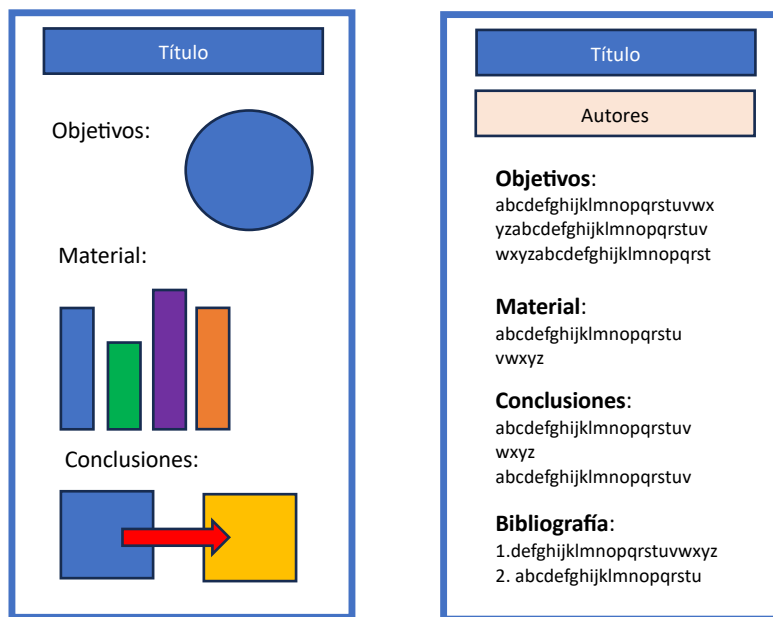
Título

Objetivos:

Material:

Conclusiones:

Título

Autores

**Objetivos**:
abcdefghijklmnopqrstuvwx yzabcdefghijklmnopqrstuv wxyzabcdefghijklmnopqrst

**Material**:
abcdefghijklmnopqrstu vwxyz

**Conclusiones**:
abcdefghijklmnopqrstuv wxyz
abcdefghijklmnopqrstuv

**Bibliografía**:
1.defghijklmnopqrstuvwxyz
2. abcdefghijklmnopqrstu